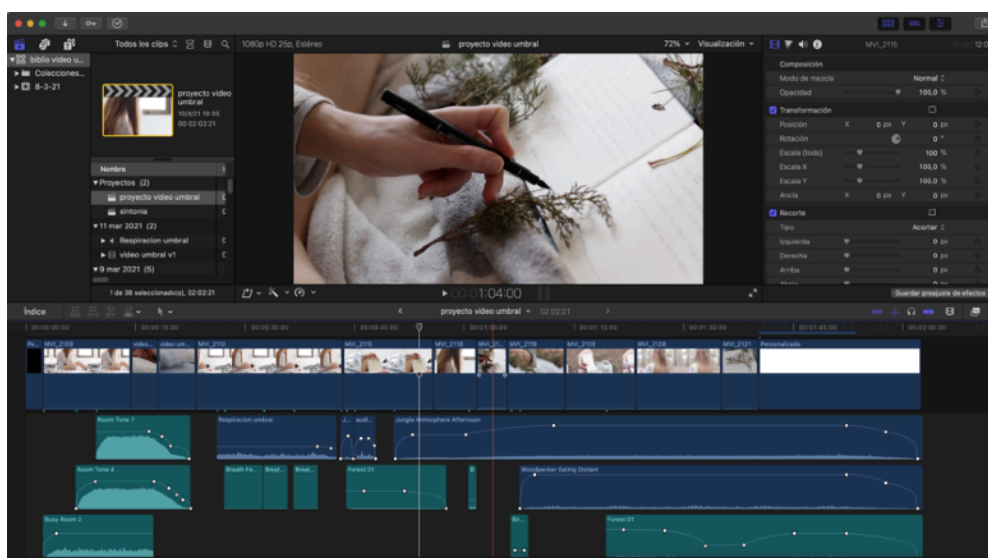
biblio video u...
Colecciones...
8-3-21

Todos los clips
proyecto video umbral
10/4/21 19:35
00:02:02:21

Nombre
▾Proyectos (2)
proyecto video umbral
sintonia
▾11 mar 2021 (2)
4 Respiracion umbral
video umbral v1
▾9 mar 2021 (5)

1 de 38 seleccionado(s), 02:02:21

1080p HD 25p, Estéreo
proyecto video umbral
72%
Visualización

00:01:04:00

MVI_2115
Composición
Modo de mezcla
Normal
Opacidad
100,0 %
Transformación
Posición
X
0 px
Y
0 px
Rotación
0 °
Escala (todo)
100 %
Escala X
100,0 %
Escala Y
100,0 %
Ancla
X
0 px
Y
0 px
Recorte
Tipo
Acortar
Izquierda
0 px
Derecha
0 px
Arriba
0 px
Guardar preajuste de efectos

Índice
proyecto video umbral
02:02:21

00:00:00:00
00:00:15:00
00:00:30:00
00:00:45:00
00:01:00:00
00:01:15:00
00:01:30:00
00:01:45:00
00:02:00:00

MVI_2109
video...
video um...
MVI_2112
MVI_2115
MVI_2118
MVI_21...
MVI_2119
MVI_2125
MVI_2128
MVI_2121
Personalizado

Room Tone 7
Respiracion umbral
audi...
Jungle Atmosphere Afternoon
Room Tone 4
Breath Fe...
Breat...
Breat...
Forest 01
Woodpecker Eating Distant
Busy Room 2
Forest 01